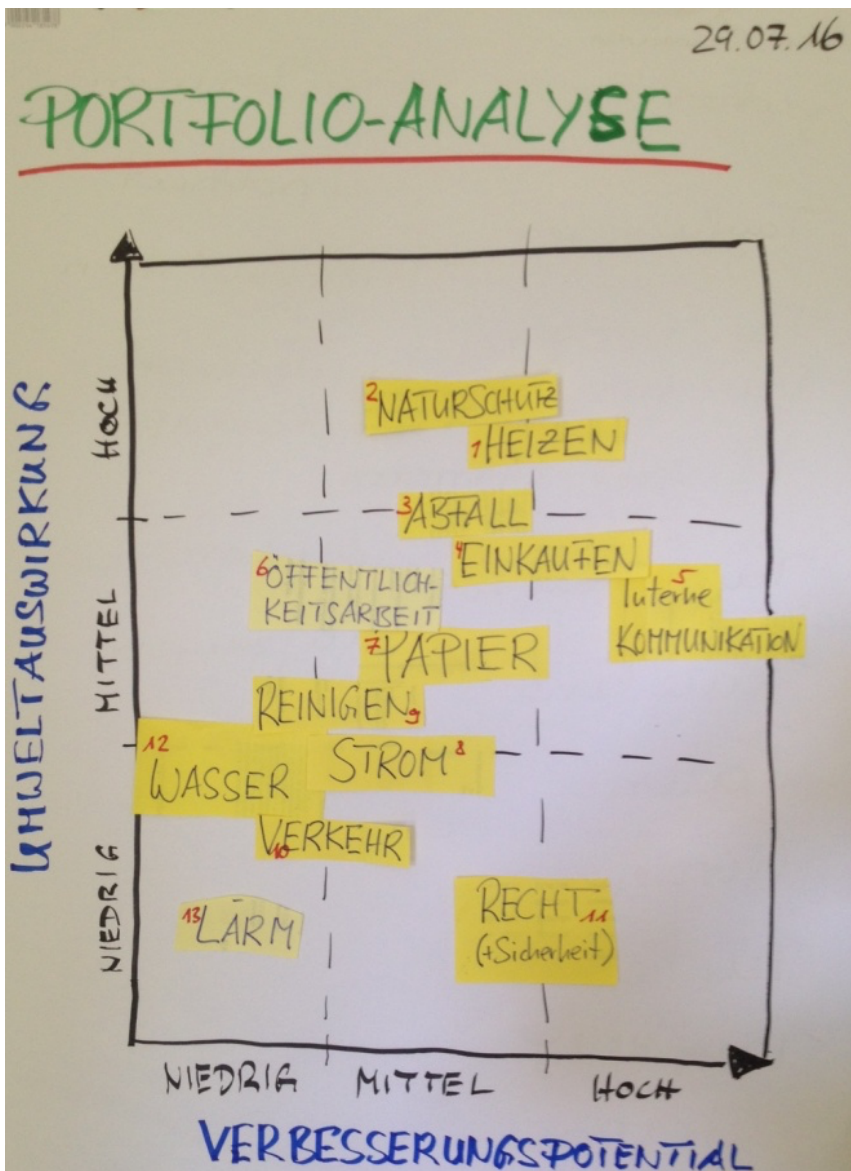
29.07.16

PORTFOLIO-ANALYSE

UMWELTAUSWIRKUNG

HOCH

MITTEL

NIEDRIG

2 NATURSCHUTZ

1 HEIZEN

3 ABFALL

4 EINKAUFEN

6 ÖFFENTLICHKEITSARBEIT

5 Interne KOMMUNIKATION

7 PAPIER

REINIGEN 9

12 WASSER

STROM 8

10 VERKEHR

13 LÄRM

RECHT 11 (+Sicherheit)

NIEDRIG

MITTEL

HOCH

VERBESSERUNGSPOTENTIAL